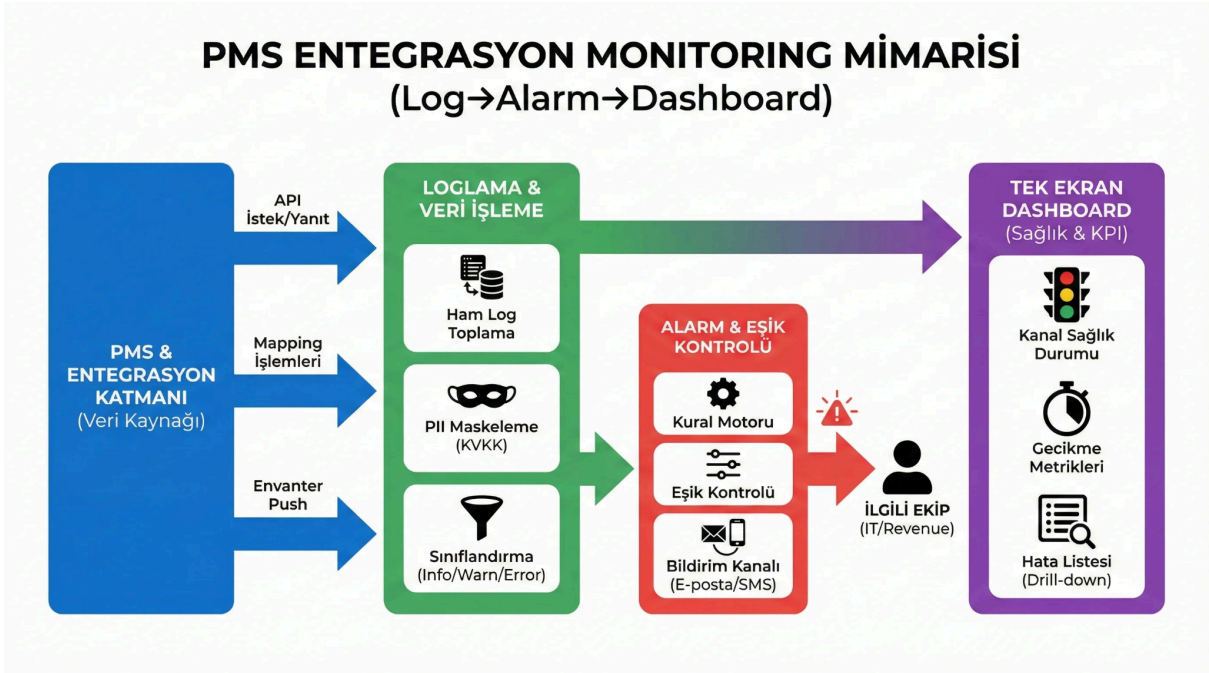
PMS ENTEGRASYON MONITORING MİMARİSİ
(Log→Alarm→Dashboard)

PMS & ENTEGRASYON KATMANI
(Veri Kaynağı)

API
İstek/Yanıt

Mapping
İşlemleri

Envanter
Push

LOGLAMA & VERİ İŞLEME

Ham Log
Toplama

PII Maskeleme
(KVKK)

Sınıflandırma
(Info/Warn/Error)

ALARM & EŞİK KONTROLÜ

Kural Motoru

Eşik Kontrolü

Bildirim Kanalı
(E-posta/SMS)

İLGİLİ EKİP
(IT/Revenue)

TEK EKRAN DASHBOARD
(Sağlık & KPI)

Kanal Sağlık
Durumu

Gecikme
Metrikleri

Hata Listesi
(Drill-down)